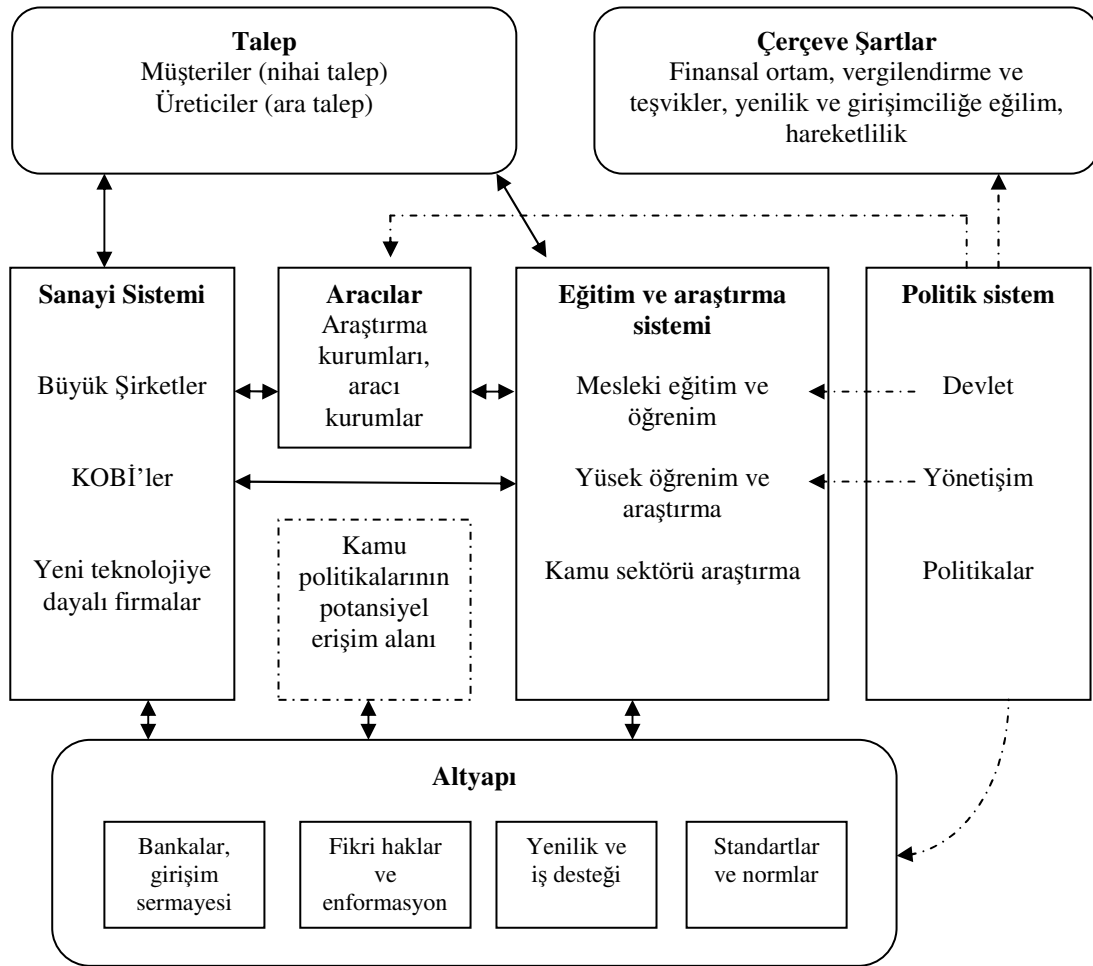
Talep
Müşteriler (nihai talep)
Üreticiler (ara talep)

Çerçeve Şartlar
Finansal ortam, vergilendirme ve teşvikler, yenilik ve girişimciliğe eğilim, hareketlilik

Sanayi Sistemi
Büyük Şirketler
KOBİ'ler
Yeni teknolojiye dayalı firmalar

Aracılar
Araştırma kurumları, aracı kurumlar

Kamu politikalarının potansiyel erişim alanı

Eğitim ve araştırma sistemi
Mesleki eğitim ve öğrenim
Yüsek öğrenim ve araştırma
Kamu sektörü araştırma

Politik sistem
Devlet
Yönetişim
Politikalar

Altyapı
Bankalar, girişim sermayesi
Fikri haklar ve enformasyon
Yenilik ve iş desteği
Standartlar ve normlar